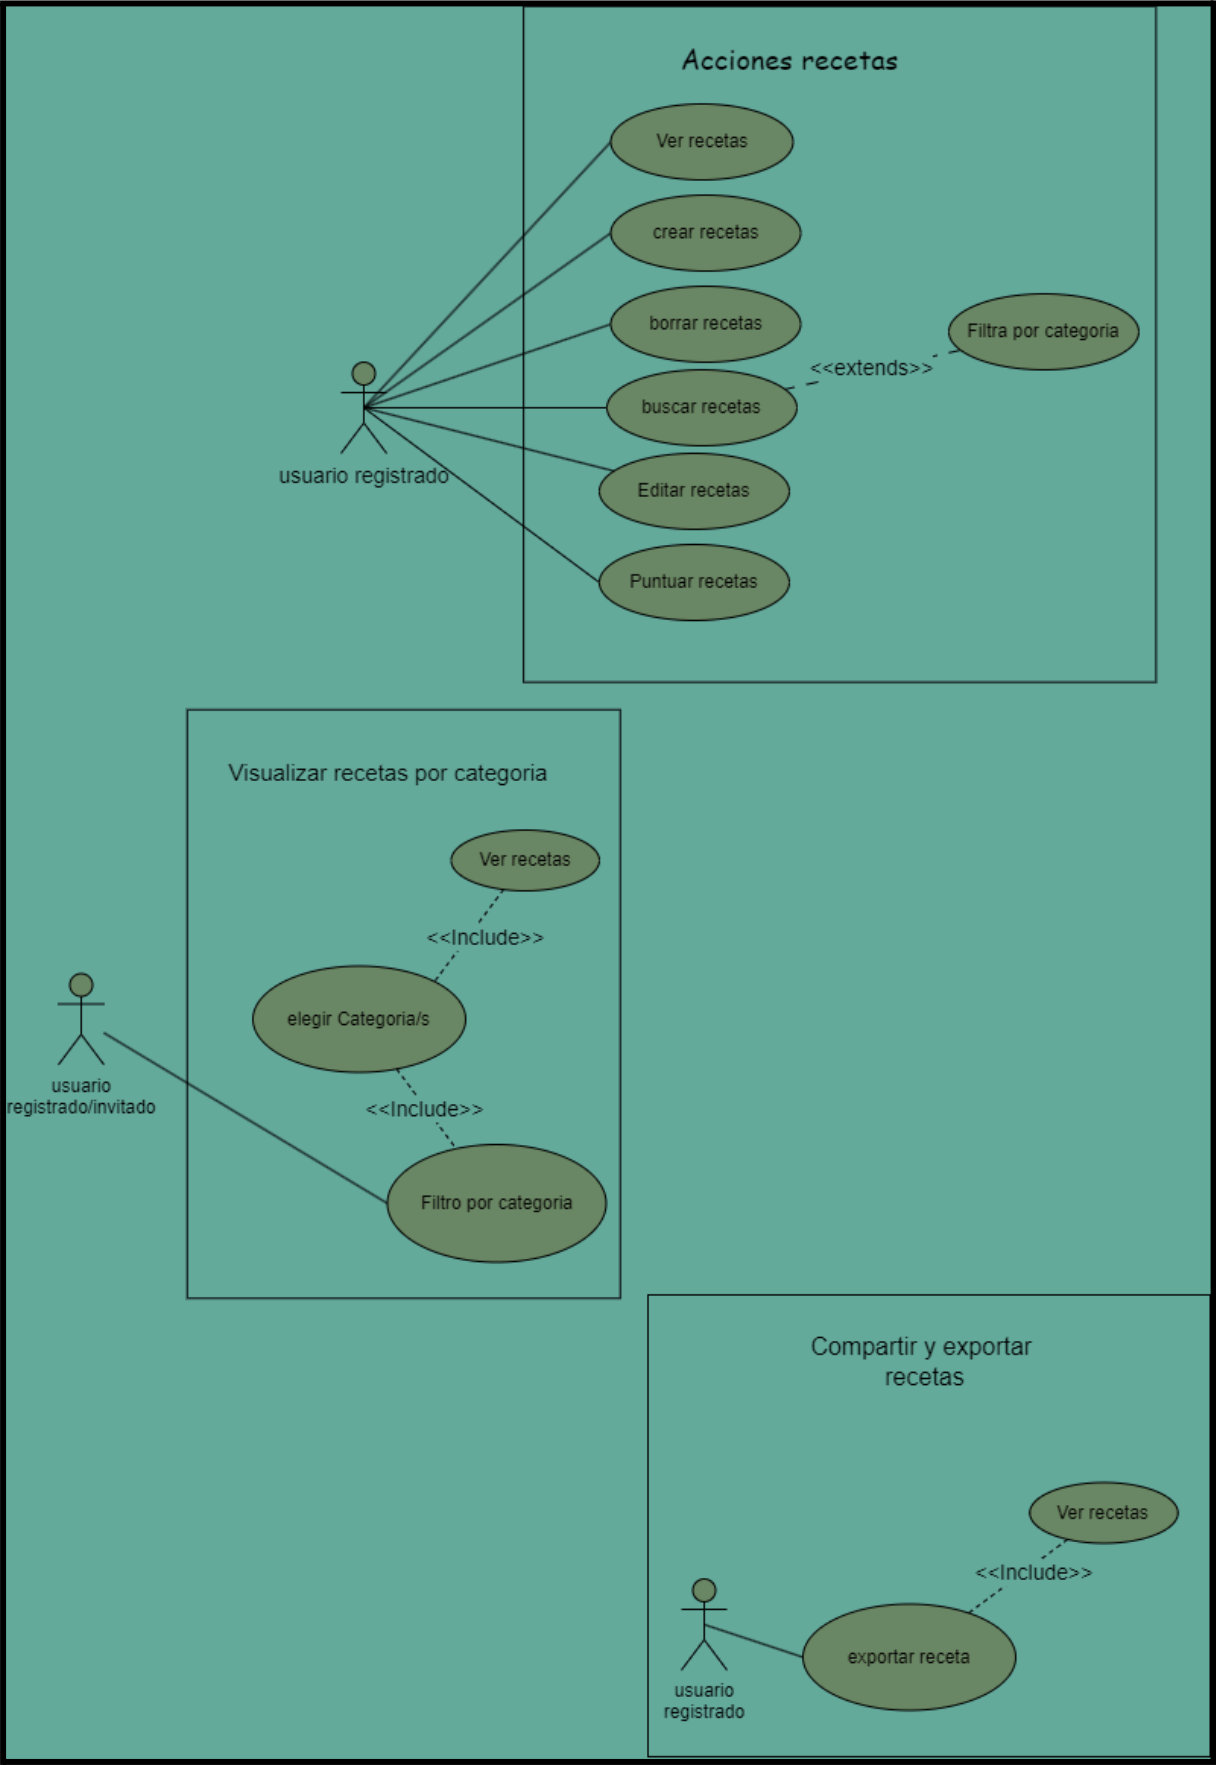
Acciones recetas

Ver recetas

crear recetas

borrar recetas

Filtra por categoria

<<extends>>

buscar recetas

usuario registrado

Editar recetas

Puntuar recetas

Visualizar recetas por categoria

Ver recetas

<<Include>>

elegir Categoria/s

usuario registrado/invitado

<<Include>>

Filtro por categoria

Compartir y exportar recetas

Ver recetas

<<Include>>

exportar receta

usuario registrado